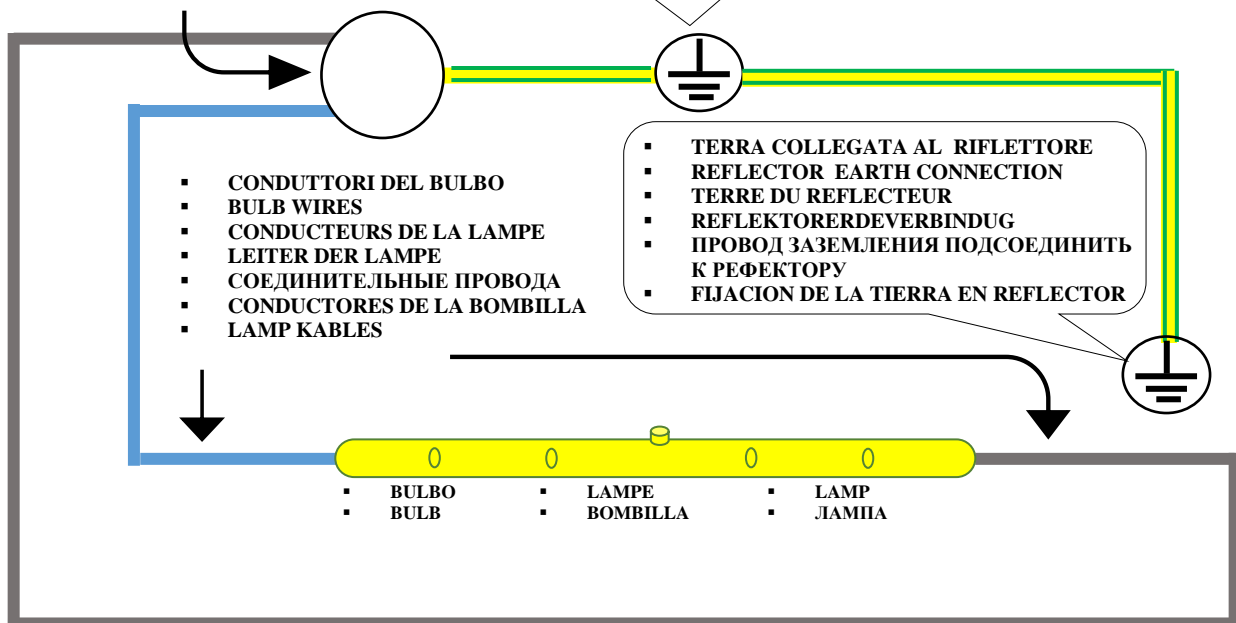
- TERRA COLLEGATA AL RIFLETTORE
- REFLECTOR EARTH CONNECTION
- TERRE DU REFLECTEUR
- REFLEKTORERDEVERBINDUG
- ПРОВОД ЗАЗЕМЛЕНИЯ ПОДСОЕДИНИТЬ К РЕФЕКТОРУ
- FIJACION DE LA TIERRA EN REFLECTOR

- CONDUTTORI DEL BULBO
- BULB WIRES
- CONDUCTEURS DE LA LAMPE
- LEITER DER LAMPE
- СОЕДИНИТЕЛЬНЫЕ ПРОВОДА
- CONDUCTORES DE LA BOMBILLA
- LAMP KABLES

- BULBO
- BULB

- LAMPE
- BOMBILLA

- LAMP
- ЛАМПА